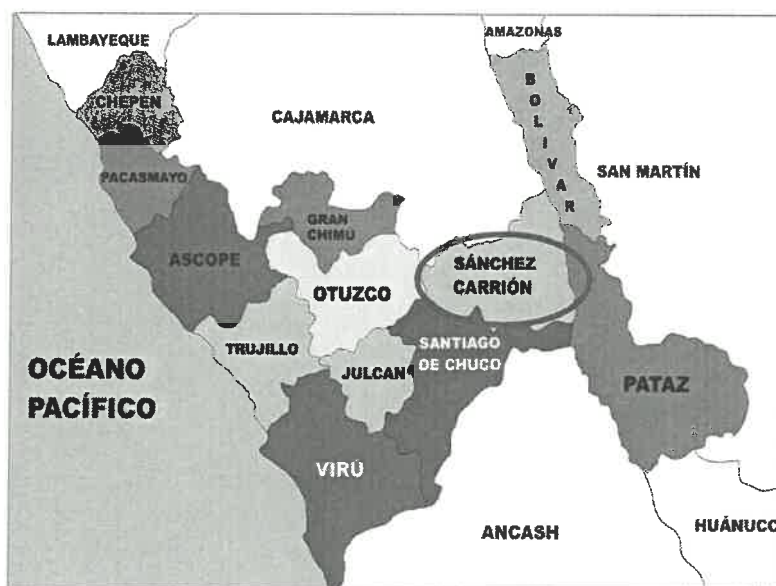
LAMBAYEQUE

AMAZONAS

CHEPEN

CAJAMARCA

BOLIVAR

SAN MARTÍN

PACASMAYO

GRAN CHIMU

ASCOPE

SÁNCHEZ CARRIÓN

OTUZCO

TRUJILLO

SANTIAGO DE CHUCO

JULCAN

OCÉANO PACÍFICO

PATAZ

VIRÚ

ANCASH

HUÁNUCO